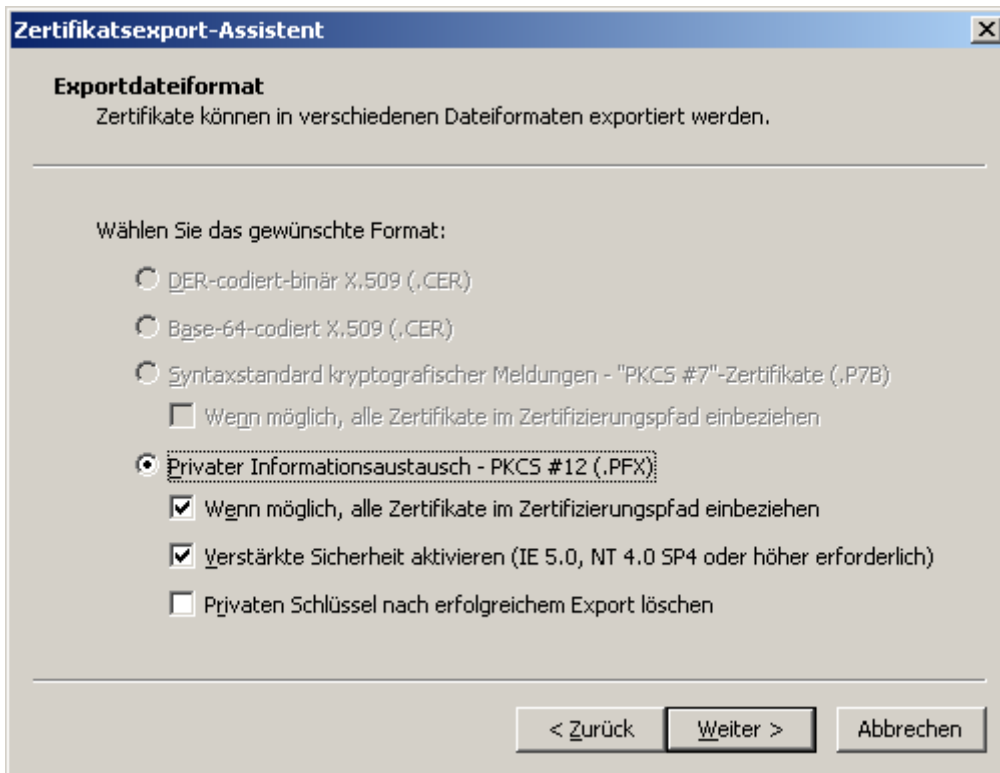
Zertifikatsexport-Assistent

Exportdateiformat
Zertifikate können in verschiedenen Dateiformaten exportiert werden.

Wählen Sie das gewünschte Format:

DER-codiert-binär X.509 (.CER)

Base-64-codiert X.509 (.CER)

Syntaxstandard kryptografischer Meldungen - "PKCS #7"-Zertifikate (.P7B)

Wenn möglich, alle Zertifikate im Zertifizierungspfad einbeziehen

Privater Informationsaustausch - PKCS #12 (.PFX)

Wenn möglich, alle Zertifikate im Zertifizierungspfad einbeziehen

Verstärkte Sicherheit aktivieren (IE 5.0, NT 4.0 SP4 oder höher erforderlich)

Privaten Schlüssel nach erfolgreichem Export löschen

< Zurück | Weiter > | Abbrechen